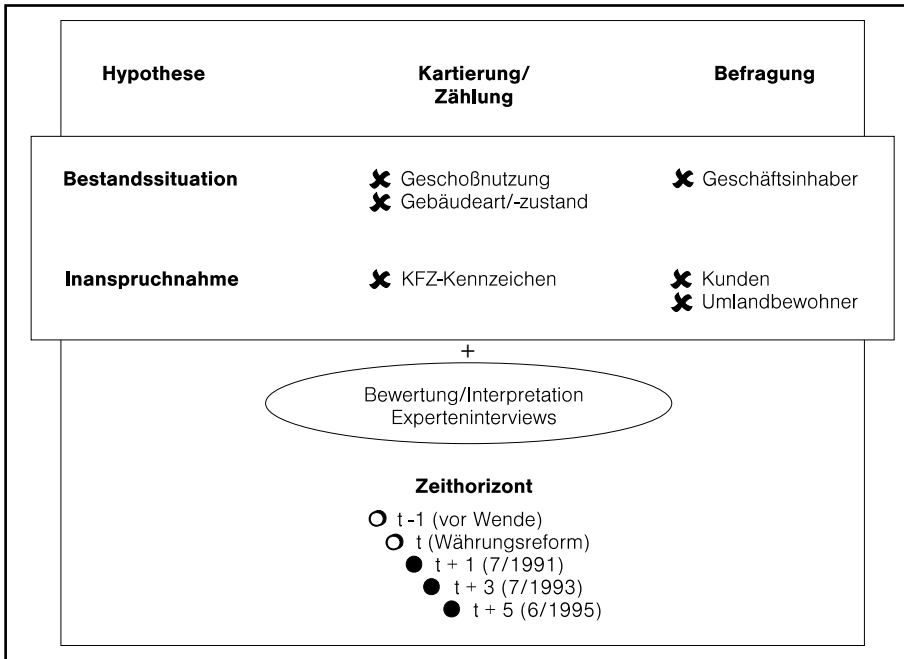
Hypothese

Kartierung/ Zählung

Befragung

Bestandssituation

Geschoßnutzung
Gebäudeart/-zustand

Geschäftsinhaber

Inanspruchnahme

KFZ-Kennzeichen

Kunden
Umlandbewohner

+

Bewertung/Interpretation
Experteninterviews

Zeithorizont

t -1 (vor Wende)
t (Währungsreform)
t + 1 (7/1991)
t + 3 (7/1993)
t + 5 (6/1995)